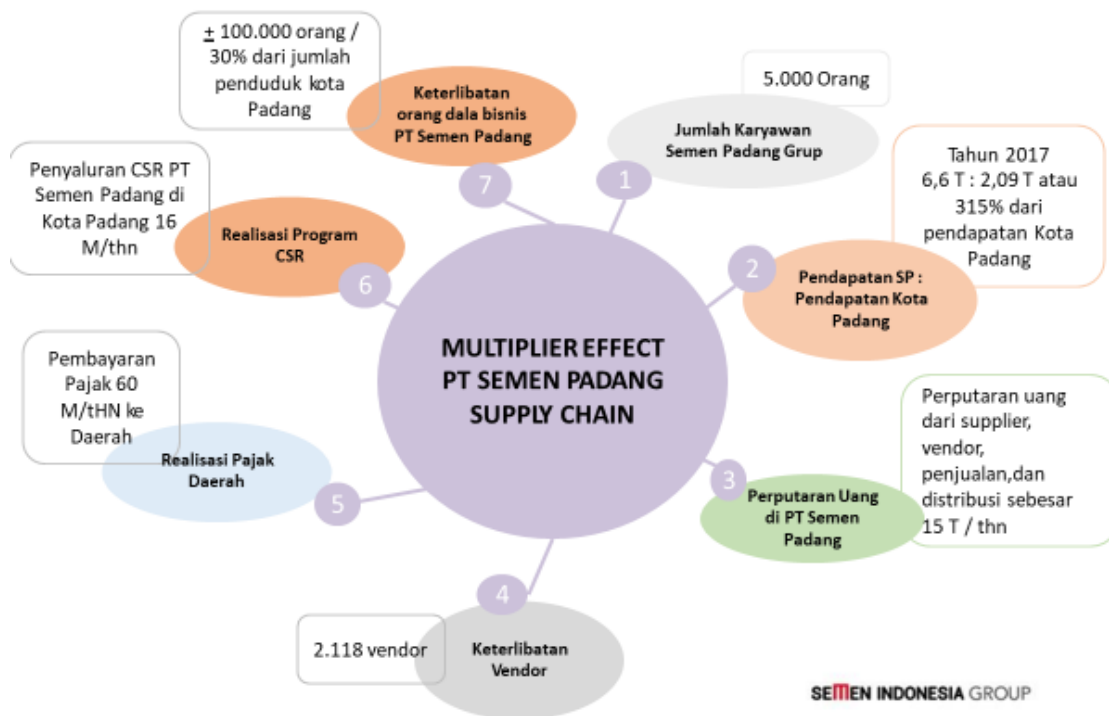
MULTIPLIER EFFECT PT SEMEN PADANG SUPPLY CHAIN

1

Jumlah Karyawan Semen Padang Grup

5.000 Orang

2

Pendapatan SP : Pendapatan Kota Padang

Tahun 2017 6,6 T : 2,09 T atau 315% dari pendapatan Kota Padang

3

Perputaran Uang di PT Semen Padang

Perputaran uang dari supplier, vendor, penjualan,dan distribusi sebesar 15 T / thn

4

Keterlibatan Vendor

2.118 vendor

5

Realisasi Pajak Daerah

Pembayaran Pajak 60 M/tHN ke Daerah

6

Realisasi Program CSR

Penyaluran CSR PT Semen Padang di Kota Padang 16 M/thn

7

Keterlibatan orang dala bisnis PT Semen Padang

$\pm$ 100.000 orang / 30% dari jumlah penduduk kota Padang

SEMEN INDONESIA GROUP